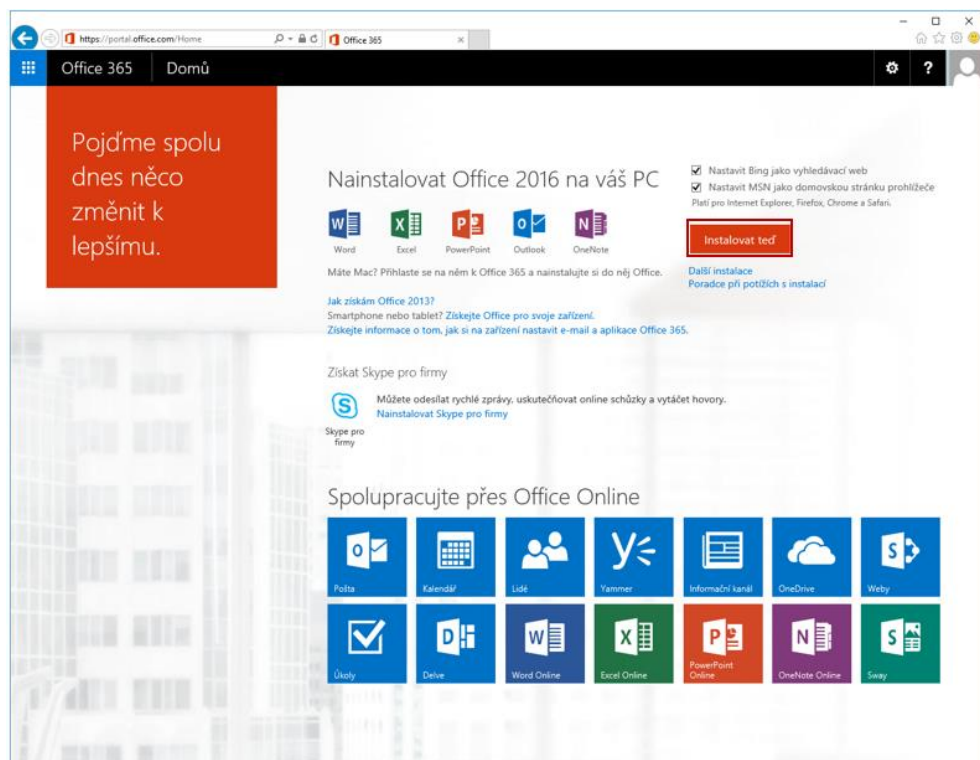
https://portal.office.com/Home
Office 365

Office 365 Domů

Pojďme spolu dnes něco změnit k lepšímu.

Nainstalovat Office 2016 na váš PC

Word Excel PowerPoint Outlook OneNote

Máte Mac? Přihlaste se na něm k Office 365 a nainstalujte si do něj Office.

Nastavit Bing jako vyhledávací web
Nastavit MSN jako domovskou stránku prohlížeče
Platí pro Internet Explorer, Firefox, Chrome a Safari.

Instalovat teď

Další instalace
Poradce při potížích s instalací

Jak získám Office 2013?
Smartphone nebo tablet? Získejte Office pro svoje zařízení.
Získejte informace o tom, jak si na zařízení nastavit e-mail a aplikace Office 365.

Získat Skype pro firmy

Skype pro firmy

Můžete odesílat rychlé zprávy, uskutečňovat online schůzky a vytáčet hovory.
Nainstalovat Skype pro firmy

Spolupracujte přes Office Online

Pošta
Kalendář
Lidé
Yammer
Informační kanál
OneDrive
Weby
Úkoly
Delve
Word Online
Excel Online
PowerPoint Online
OneNote Online
Sway